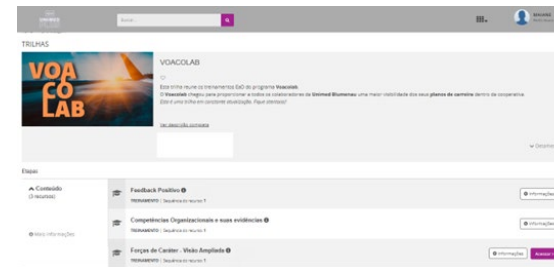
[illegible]

Buscar...

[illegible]

TRILHAS

VOA CO LAB

VOACOLAB

Esta trilha reúne os treinamentos EaD do programa Voacolab.

O Voacolab chegou para proporcionar a todos os colaboradores da Unimed Blumenau uma maior visibilidade dos seus planos de carreira dentro da cooperativa.

Esta é uma trilha em constante atualização. Fique atento(a)!

Ver descrição completa

Etapas

Conteúdo (3 recursos)

Mais informações

Feedback Positivo

TREINAMENTO | Sequência do recurso 1

Informações

Competências Organizacionais e suas evidências

TREINAMENTO | Sequência do recurso 2

Informações

Forças de Caráter - Visão Ampliada

TREINAMENTO | Sequência do recurso 3

Informações

Acessar